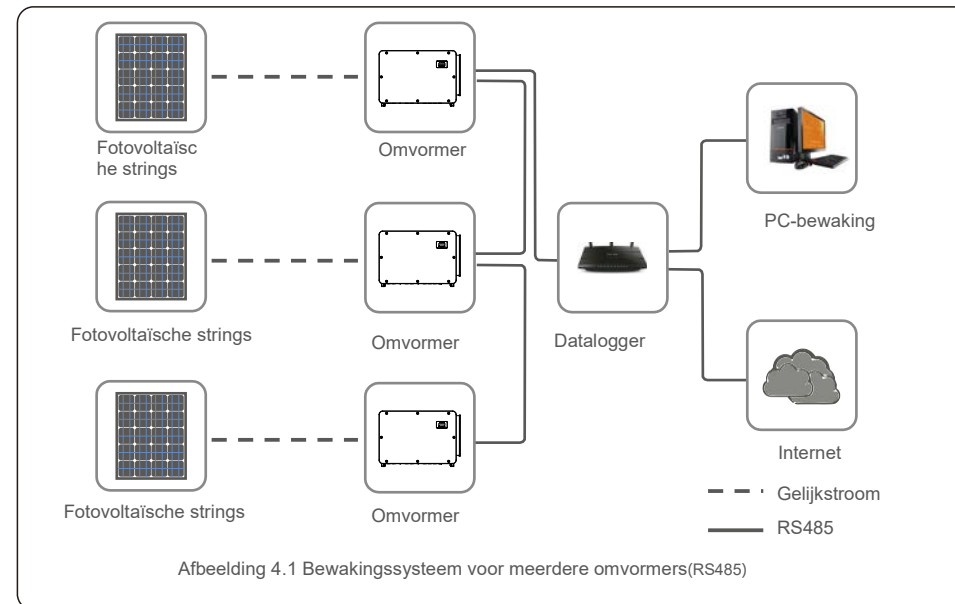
Fotovoltaïsche strings

Omvormer

PC-bewaking

Datalogger

Fotovoltaïsche strings

Omvormer

Internet

Fotovoltaïsche strings

Omvormer

Gelijkstroom

RS485

Afbeelding 4.1 Bewakingssysteem voor meerdere omvormers(RS485)